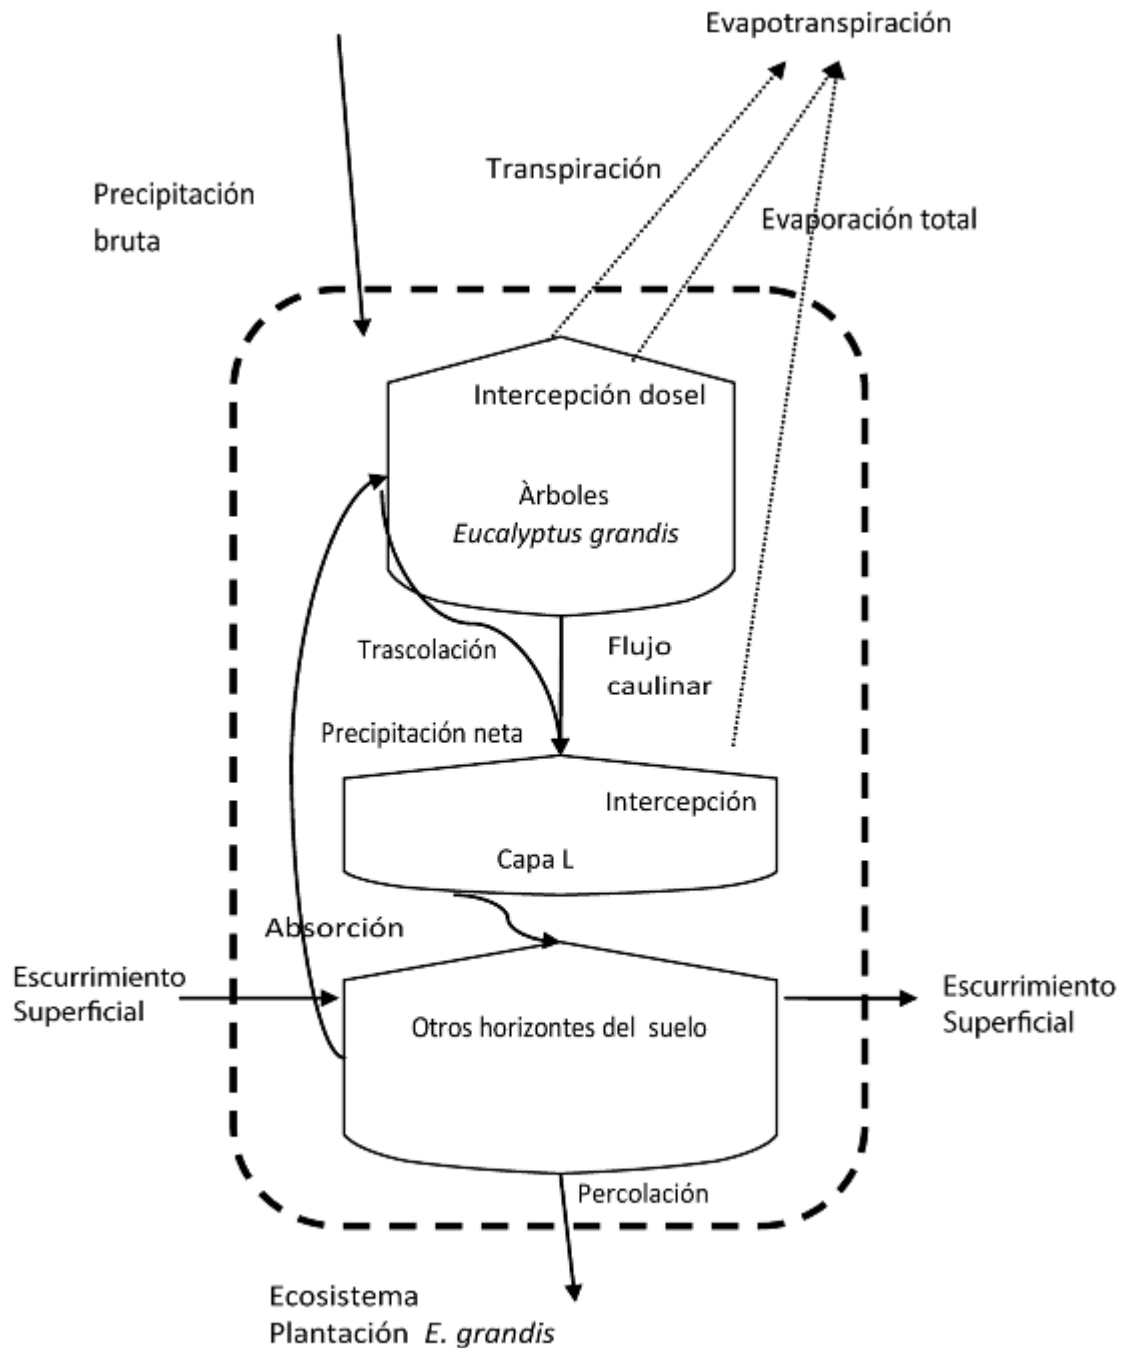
Evapotranspiración

Transpiración

Precipitación bruta

Evaporación total

Intercepción dosel

Àrboles
*Eucalyptus grandis*

Trascolación

Flujo caulinar

Precipitación neta

Intercepción

Capa L

Absorción

Escurrimiento Superficial

Otros horizontes del suelo

Escurrimiento Superficial

Percolación

Ecosistema
Plantación *E. grandis*